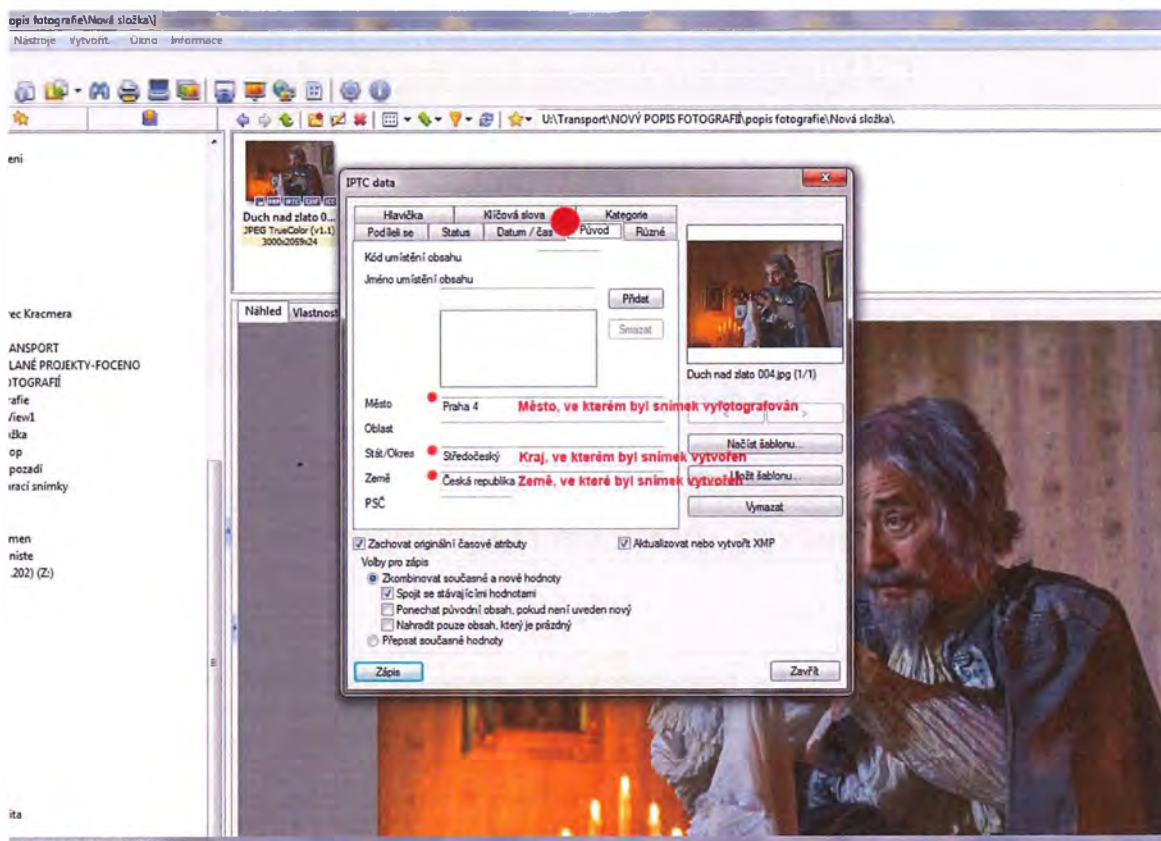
opis fotografie\Nová složka\]
Nástroje Vytvořit Okno Informace

U:\Transport\NOVÝ POPIS FOTOGRAFIÍ\popis fotografie\Nová složka\

eni

Duch nad zlato 0...
JPEG TrueColor (v1.1)
3000x2059x24

rec Kracmera

ANSPORT
LANÉ PROJEKTY-FOCENO
OTOGRAFIÍ
rafie
View1
žka
op
pozadí
rací snímky

men
niste
.202) (Z:)

ita

Náhled Vlastnosti

IPTC data

Hlavička
Klíčová slova
Kategorie
Podíleli se
Status
Datum / čas
Původ
Různé

Kód umístění obsahu
Jméno umístění obsahu
Přidat
Smazat

Město Praha 4 Město, ve kterém byl snímek vyfotografován
Oblast
Stát/Okres Středočeský Kraj, ve kterém byl snímek vytvořen
Země Česká republika Země, ve které byl snímek vytvořen
PSČ

Duch nad zlato 004.jpg (1/1)
Načíst šablonu...
Uložit šablonu...
Vymazat

Zachovat originální časové atributy
Aktualizovat nebo vytvořit XMP
Volby pro zápis
Zkombinovat současné a nové hodnoty
Spojit se stávajícími hodnotami
Ponechat původní obsah, pokud není uveden nový
Nahradit pouze obsah, který je prázdný
Přepsat současné hodnoty

Zápis
Zavřít